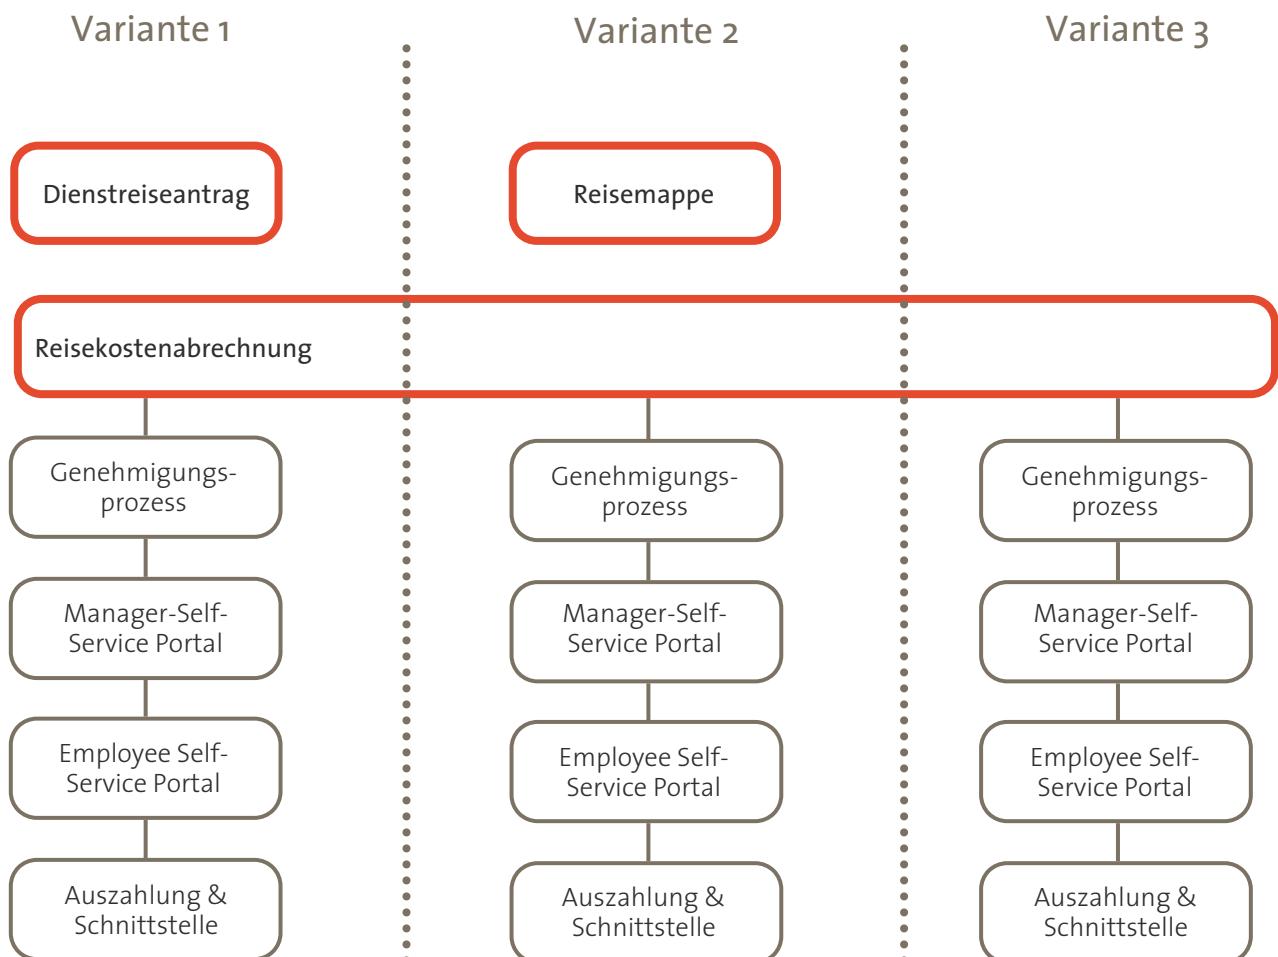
Variante 1

Variante 2

Variante 3

Dienstreiseantrag

Reisemappe

Reisekostenabrechnung

Genehmigungsprozess

Manager-Self-Service Portal

Employee Self-Service Portal

Auszahlung & Schnittstelle

Genehmigungsprozess

Manager-Self-Service Portal

Employee Self-Service Portal

Auszahlung & Schnittstelle

Genehmigungsprozess

Manager-Self-Service Portal

Employee Self-Service Portal

Auszahlung & Schnittstelle